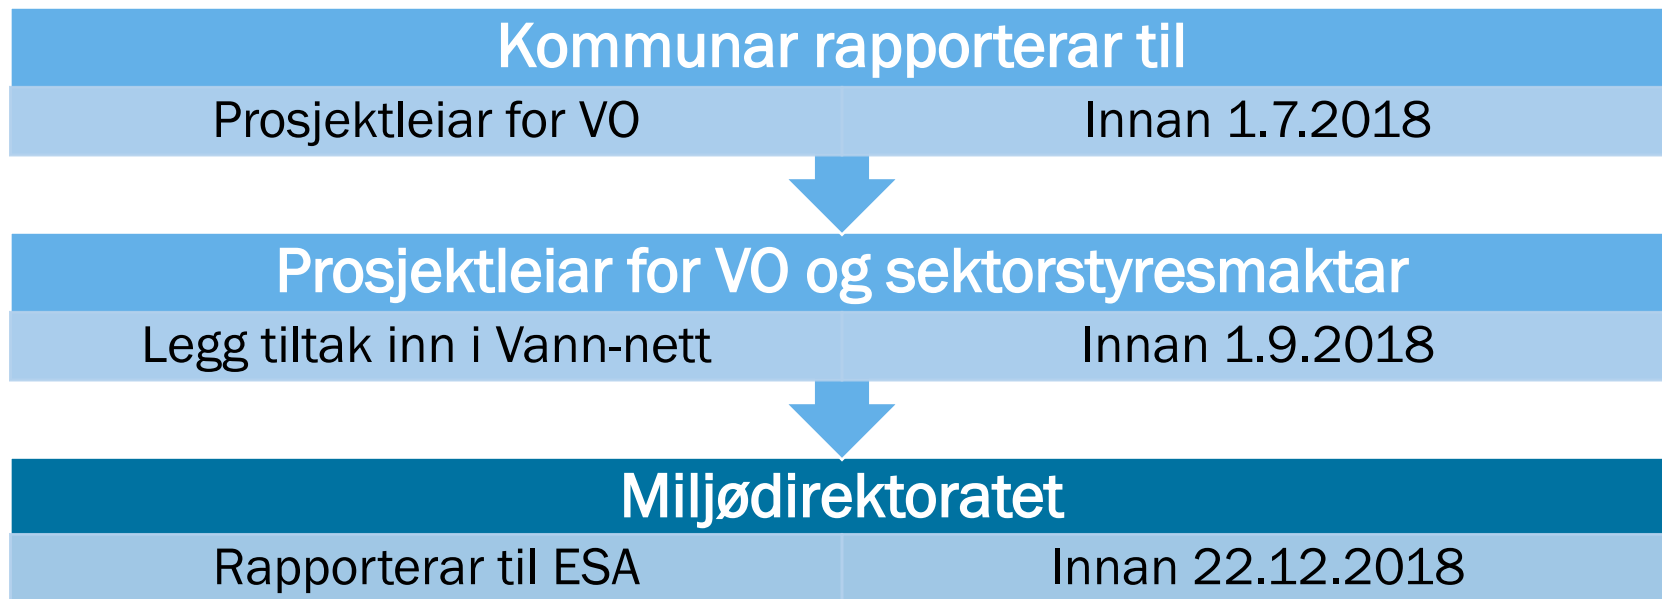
Kommunar rapporterar til

| Prosjektleiar for VO | Innan 1.7.2018 |
|---|---|

Prosjektleiar for VO og sektorstyresmaktar

| Legg tiltak inn i Vann-nett | Innan 1.9.2018 |
|---|---|

Miljødirektoratet

| Rapporterar til ESA | Innan 22.12.2018 |
|---|---|